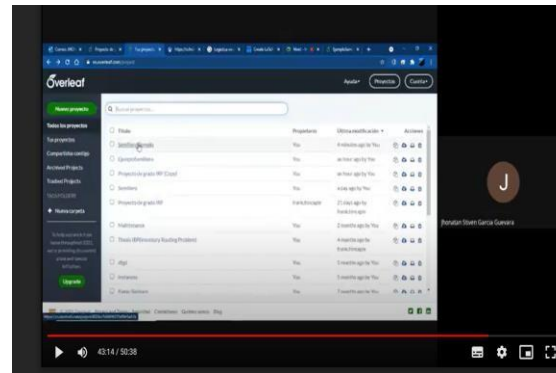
Overleaf

Ayuda Proyectos Cuenta

Nuevo proyecto

Buscar proyectos...

Todos los proyectos
Tus proyectos
Compartidos contigo
Archived Projects
Trashed Projects

Nueva carpeta

Upgrade

| Título | Propietario | Última modificación | Acciones |
|---|---|---|---|
| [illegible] | You | 4 minutes ago by You | |
| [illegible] | You | an hour ago by You | |
| Proyecto de grado PIF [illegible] | You | an hour ago by You | |
| Seminario | You | a day ago by You | |
| Proyecto de grado PIF | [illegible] | 21 days ago by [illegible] | |
| Matrimonio | You | 2 months ago by You | |
| Tesis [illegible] Routing Problem | You | 4 months ago by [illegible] | |
| Algo | You | 5 months ago by You | |
| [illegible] | You | 5 months ago by You | |
| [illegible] | You | 7 months ago by You | |

J
Jhonatan Steven Garcia Guevara

43:14 / 50:38